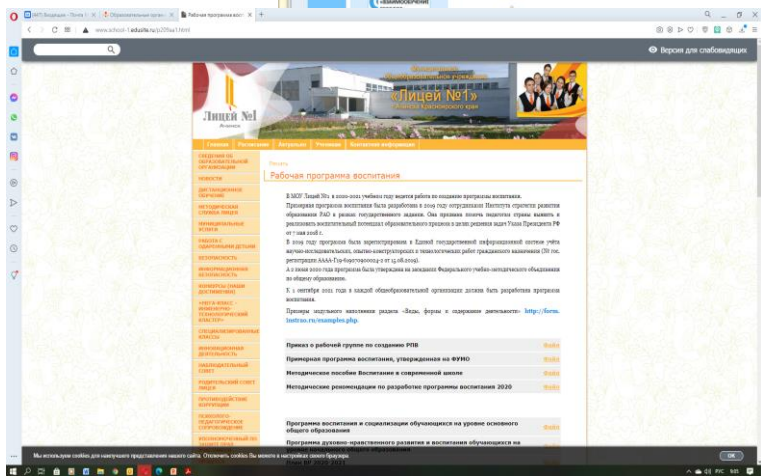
Рабочая программа воспитания

www.school-1.edusite.ru/p205aa1.html

Версия для слабовидящих

Лицей №1
Ачинск

«Лицей №1»
Ачинск Красноярского края

Главная | Расписание | Актуально | Ученикам | Контактная информация

СВЕДЕНИЯ ОБ ОБРАЗОВАТЕЛЬНОЙ ОРГАНИЗАЦИИ
НОВОСТИ
ДИСТАНЦИОННОЕ ОБУЧЕНИЕ
МЕТОДИЧЕСКАЯ СЛУЖБА ЛИЦЕЯ
ПЛАТНЫЕ ОБРАЗОВАТЕЛЬНЫЕ УСЛУГИ
РАБОТА С ОДАРЕННЫМИ ДЕТЬМИ
БЕЗОПАСНОСТЬ
ИНФОРМАЦИОННАЯ БЕЗОПАСНОСТЬ
НОРМАТИВНЫЕ ДОКУМЕНТЫ
«НАУЧ-ФОКС» - ИНЖЕНЕРНО-ТЕХНОЛОГИЧЕСКИЙ КЛАСТЕР»
СПЕЦИАЛИЗИРОВАННЫЕ КЛАССЫ
ВНЕУРОЧНАЯ ДЕЯТЕЛЬНОСТЬ
НАБЛЮДАТЕЛЬНЫЙ СОВЕТ
РОДИТЕЛЬСКИЙ СОВЕТ ЛИЦЕЯ
ПРОТИВОДЕЙСТВИЕ КОРРУПЦИИ
ПСИХОЛОГО-ПЕДАГОГИЧЕСКОЕ СОПРОВОЖДЕНИЕ

Рабочая программа воспитания

В МОУ Лицей №1 в 2020-2021 учебном году ведется работа по созданию программы воспитания.

Примерная программа воспитания была разработана в 2019 году сотрудниками Института стратегии развития образования РАО в рамках государственного задания. Она призвана помочь педагогам страны выявить и реализовать воспитательный потенциал образовательного процесса в целях решения задач Указа Президента РФ от 7 мая 2018 г.

В 2019 году программа была зарегистрирована в Единой государственной информационной системе учёта научно-исследовательских, опытно-конструкторских и технологических работ гражданского назначения (№ гос. регистрации АААА-Г19-619070900024-2 от 15.08.2019).

А с июня 2020 года программа была утверждена на заседании Федерального учебно-методического объединения по общему образованию.

К 1 сентября 2021 года в каждой общеобразовательной организации должна быть разработана программа воспитания.

Примеры модульного наполнения раздела «Виды, формы и содержание деятельности» http://form.instrao.ru/examples.php.

| Приказ о рабочей группе по созданию РПВ | Файл |
|---|---|
| Примерная программа воспитания, утвержденная на ФУМО | Файл |
| Методическое пособие Воспитание в современной школе | Файл |
| Методические рекомендации по разработке программы воспитания 2020 | Файл |

| Программа воспитания и социализации обучающихся на уровне основного общего образования | Файл |
|---|---|
| Программа духовно-нравственного развития и воспитания обучающихся на уровне начального общего образования | Файл |

Мы используем cookies для наилучшего представления нашего сайта. Отключить cookies Вы можете в настройках своего браузера

OK